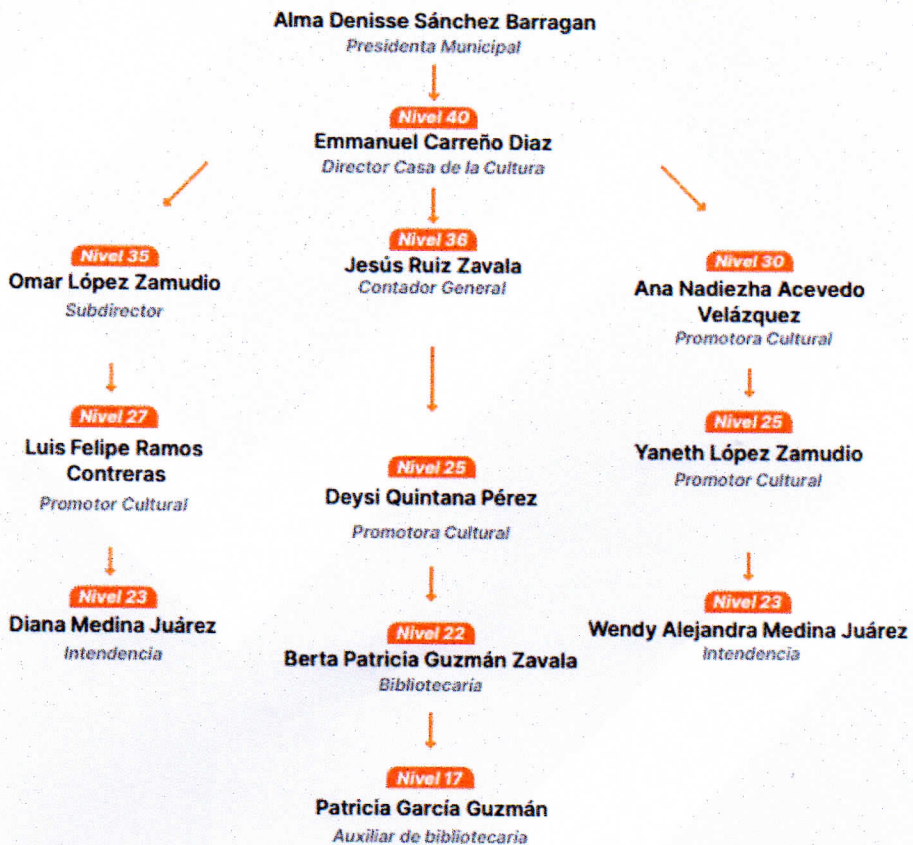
Alma Denisse Sánchez Barragan
Presidenta Municipal

Nivel 40
Emmanuel Carreño Diaz
Director Casa de la Cultura

Nivel 35
Omar López Zamudio
Subdirector

Nivel 27
Luis Felipe Ramos Contreras
Promotor Cultural

Nivel 23
Diana Medina Juárez
Intendencia

Nivel 36
Jesús Ruiz Zavala
Contador General

Nivel 25
Deysi Quintana Pérez
Promotora Cultural

Nivel 22
Berta Patricia Guzmán Zavala
Bibliotecaria

Nivel 17
Patricia García Guzmán
Auxiliar de bibliotecaria

Nivel 30
Ana Nadiezha Acevedo Velázquez
Promotora Cultural

Nivel 25
Yaneth López Zamudio
Promotor Cultural

Nivel 23
Wendy Alejandra Medina Juárez
Intendencia